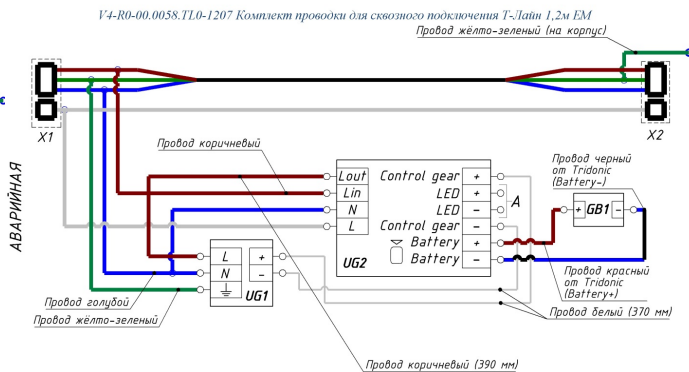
V4-R0-00.0058.TL0-1207 Комплект проводки для сквозного подключения Т-Лайн 1,2м ЕМ

Провод жёлто-зеленый (на корпус)

X1

X2

АВАРИЙНАЯ

Провод коричневый

| Lout | Control gear | + |
|---|---|---|
| Lin | LED | + |
| N | LED | – |
| L | Control gear | – |
| | Battery | + |
| | Battery | – |

A

UG2

Провод черный от Tridonic (Battery-)

+ GB1 –

L
N
+
–
UG1

Провод голубой

Провод жёлто-зеленый

Провод красный от Tridonic (Battery+)

Провод белый (370 мм)

Провод коричневый (390 мм)